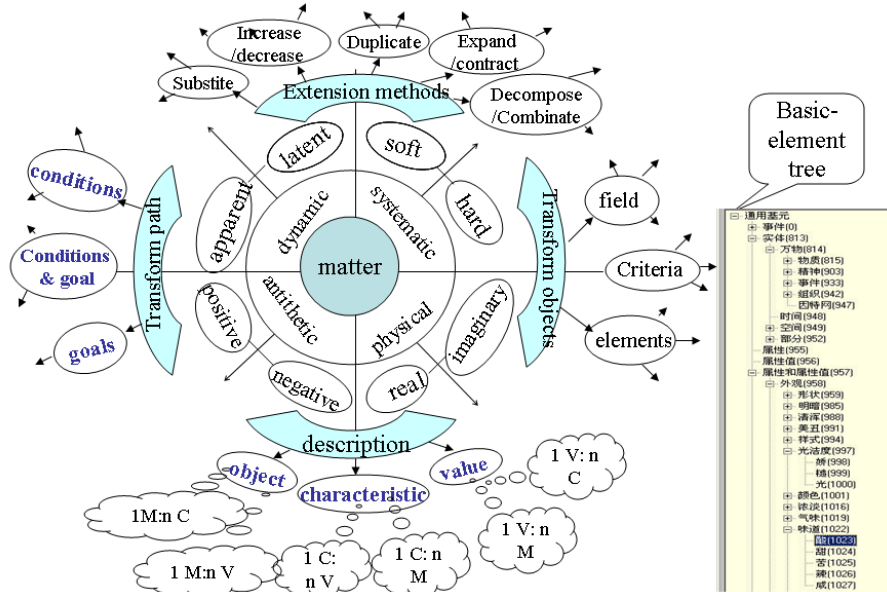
Increase /decrease

Duplicate

Expand /contract

Substite

Extension methods

Decompose /Combinate

latent

soft

Basic-element tree

conditions

apparent

dynamic

systematic

hard

field

Transform path

Transform objects

Conditions & goal

matter

Criteria

positive

antithetic

physical

imaginary

elements

goals

negative

real

description

object

characteristic

value

1 V: n C

1M:n C

1 V: n M

1 M:n V

1 C: n V

1 C: n M

通用基元
事件(0)
实体(813)
万物(814)
物质(815)
精神(903)
事件(933)
组织(942)
因特网(947)
时间(948)
空间(949)
部分(952)
属性(955)
属性值(956)
属性和属性值(957)
外观(958)
形状(959)
明暗(985)
清浑(988)
美丑(991)
样式(994)
光洁度(997)
糙(998)
精(999)
光(1000)
颜色(1001)
浓淡(1016)
气味(1019)
味道(1022)
酸(1023)
甜(1024)
苦(1025)
辣(1026)
咸(1027)